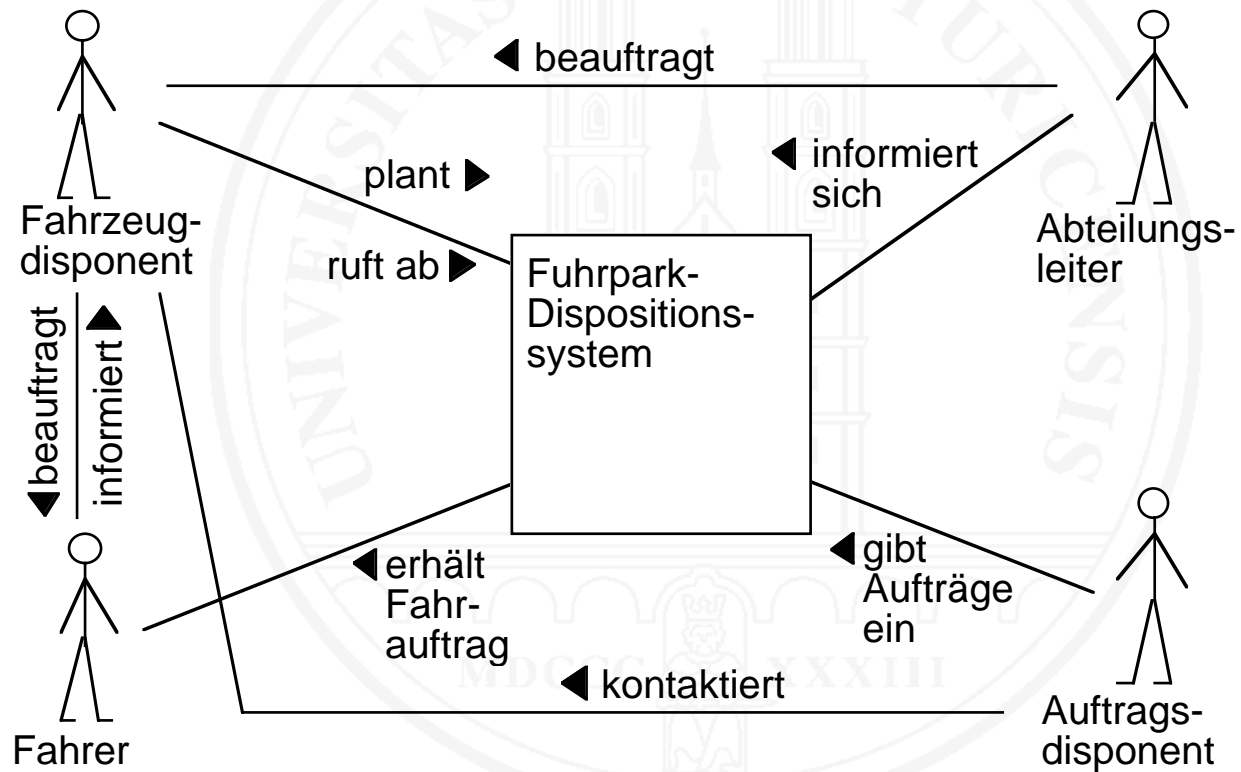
◀ beauftragt

Fahrzeugdisponent

plant ▶

ruft ab ▶

◀ informiert sich

Abteilungsleiter

Fuhrpark-Dispositionssystem

◀beauftragt

informiert ▶

Fahrer

◀erhält Fahrauftrag

◀gibt Aufträge ein

◀ kontaktiert

Auftragsdisponent

MDCCCXXXIII